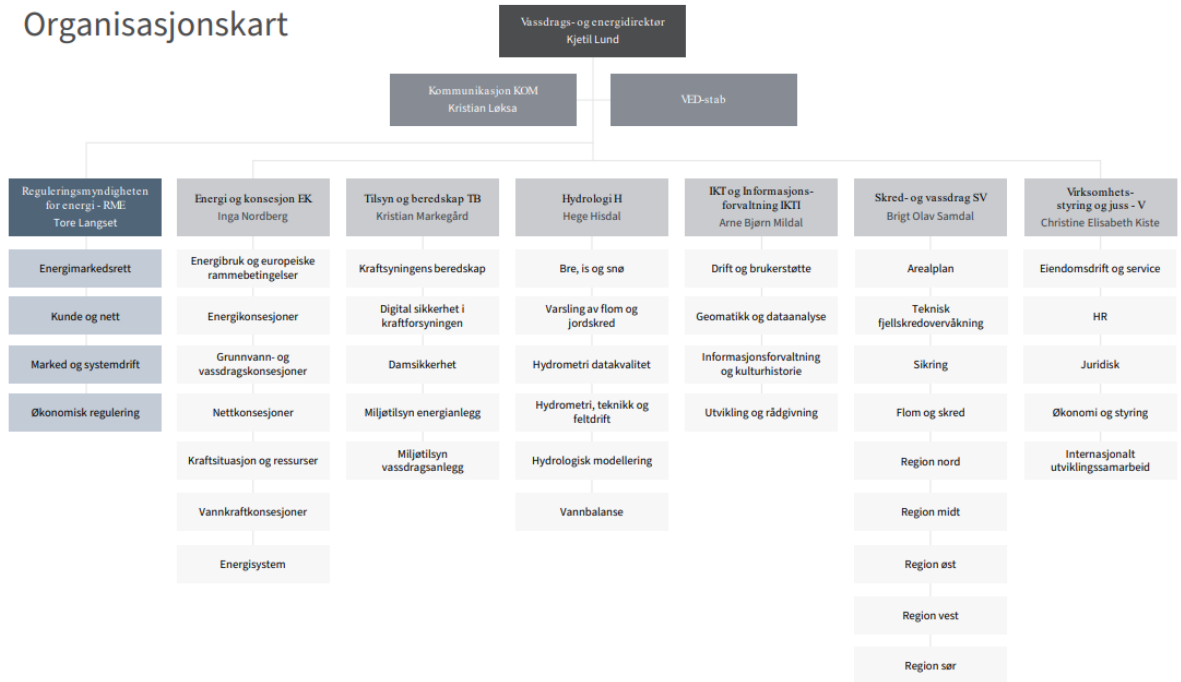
Organisasjonskart

Vassdrags- og energidirektør
Kjetil Lund

Kommunikasjon KOM
Kristian Løksa

VED-stab

Reguleringsmyndigheten for energi - RME
Tore Langset

Energimarkedsrett

Kunde og nett

Marked og systemdrift

Økonomisk regulering

Energi og konsesjon EK
Inga Nordberg

Energibruk og europeiske rammebetingelser

Energikonsesjoner

Grunnvann- og vassdragskonsesjoner

Nettkonsesjoner

Kraftsituasjon og ressurser

Vannkraftkonsesjoner

Energisystem

Tilsyn og beredskap TB
Kristian Markegård

Kraftsyningens beredskap

Digital sikkerhet i kraftforsyningen

Damsikkerhet

Miljøtilsyn energianlegg

Miljøtilsyn vassdragsanlegg

Hydrologi H
Hege Hisdal

Bre, is og snø

Varsling av flom og jordskred

Hydrometri datakvalitet

Hydrometri, teknikk og feltdrift

Hydrologisk modellering

Vannbalanse

IKT og Informasjonsforvaltning IKTI
Arne Bjørn Mildal

Drift og brukerstøtte

Geomatikk og dataanalyse

Informasjonsforvaltning og kulturhistorie

Utvikling og rådgivning

Skred- og vassdrag SV
Brigt Olav Samdal

Arealplan

Teknisk fjellskredovervåkning

Sikring

Flom og skred

Region nord

Region midt

Region øst

Region vest

Region sør

Virksomhetsstyring og juss - V
Christine Elisabeth Kiste

Eiendomsdrift og service

HR

Juridisk

Økonomi og styring

Internasjonalt utviklingssamarbeid